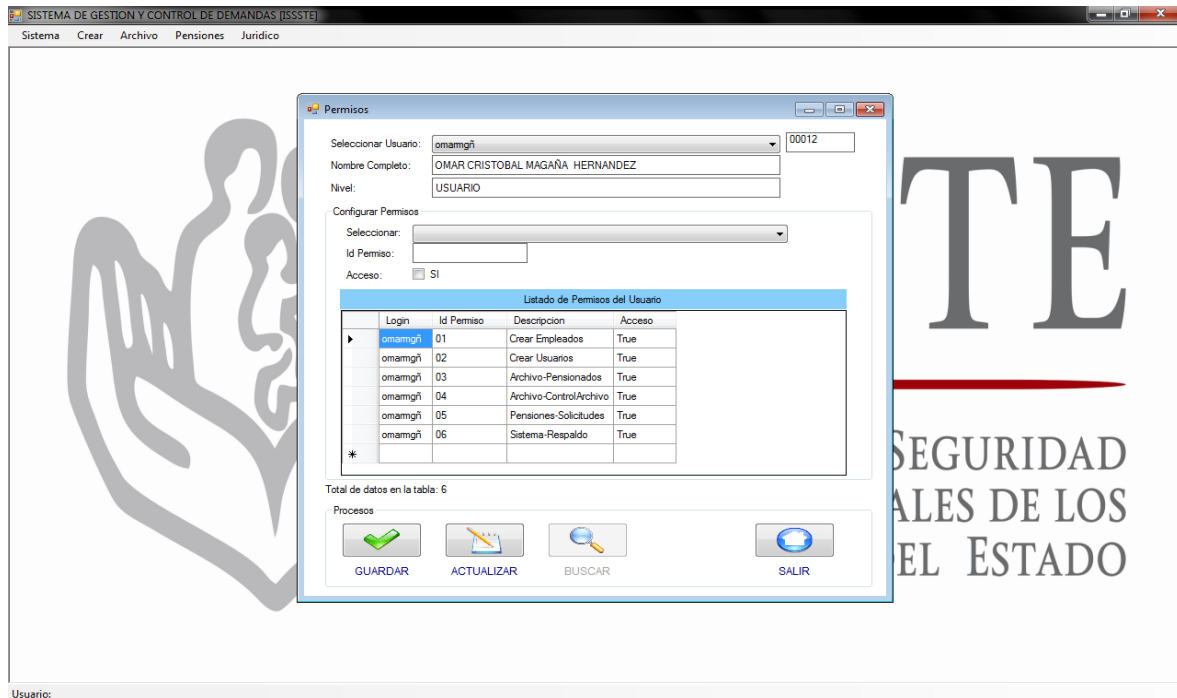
SISTEMA DE GESTION Y CONTROL DE DEMANDAS [ISSSTE]

Sistema Crear Archivo Pensiones Juridico

Permisos

Seleccionar Usuario: omarmgñ
00012
Nombre Completo: OMAR CRISTOBAL MAGAÑA HERNANDEZ
Nivel: USUARIO

Configurar Permisos
Seleccionar:
Id Permiso:
Acceso: SI

Listado de Permisos del Usuario

| Login | Id Permiso | Descripcion | Acceso |
|---|---|---|---|
| omarmgñ | 01 | Crear Empleados | True |
| omarmgñ | 02 | Crear Usuarios | True |
| omarmgñ | 03 | Archivo-Pensionados | True |
| omarmgñ | 04 | Archivo-ControlArchivo | True |
| omarmgñ | 05 | Pensiones-Solicitudes | True |
| omarmgñ | 06 | Sistema-Respaldo | True |
| * | | | |

Total de datos en la tabla: 6

Procesos
GUARDAR ACTUALIZAR BUSCAR SALIR

TE
SEGURIDAD
ALES DE LOS
EL ESTADO

Usuario: